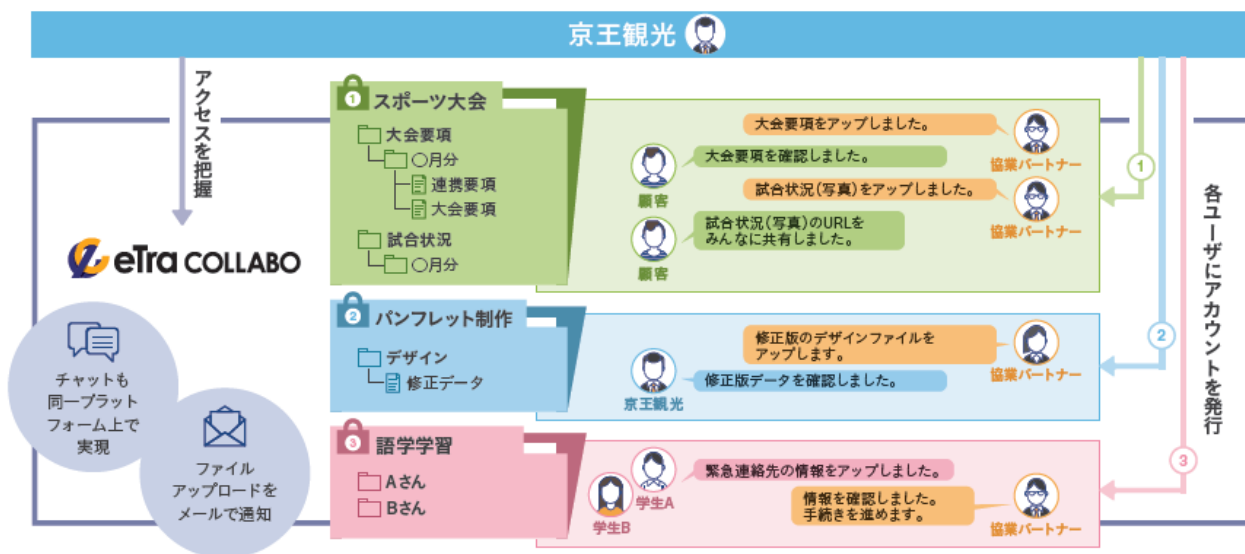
京王観光

アクセスを把握

eTra COLLABO

チャットも同一プラットフォーム上で実現

ファイルアップロードをメールで通知

1 スポーツ大会
大会要項
○月分
連携要項
大会要項
試合状況
○月分

大会要項をアップしました。
協業パートナー
大会要項を確認しました。
顧客
試合状況(写真)をアップしました。
協業パートナー
試合状況(写真)のURLをみんなに共有しました。
顧客

2 パンフレット制作
デザイン
修正データ

修正版のデザインファイルをアップします。
協業パートナー
修正版データを確認しました。
京王観光

3 語学学習
Aさん
Bさん

緊急連絡先の情報をアップしました。
学生A
学生B
情報を確認しました。手続きを進めます。
協業パートナー

1
2
3
各ユーザにアカウントを発行